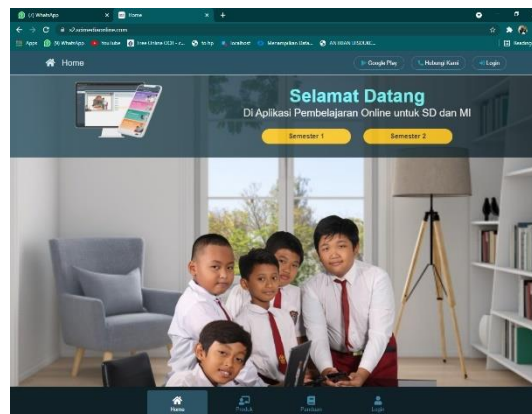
(4) WhatsApp
Home
Apps
WhatsApp
YouTube
Free Online OCR
localhost
Home
Google Play
Hubungi Kami
Login
Selamat Datang
Di Aplikasi Pembelajaran Online untuk SD dan MI
Semester 1
Semester 2
Home
Produk
Panduan
Login